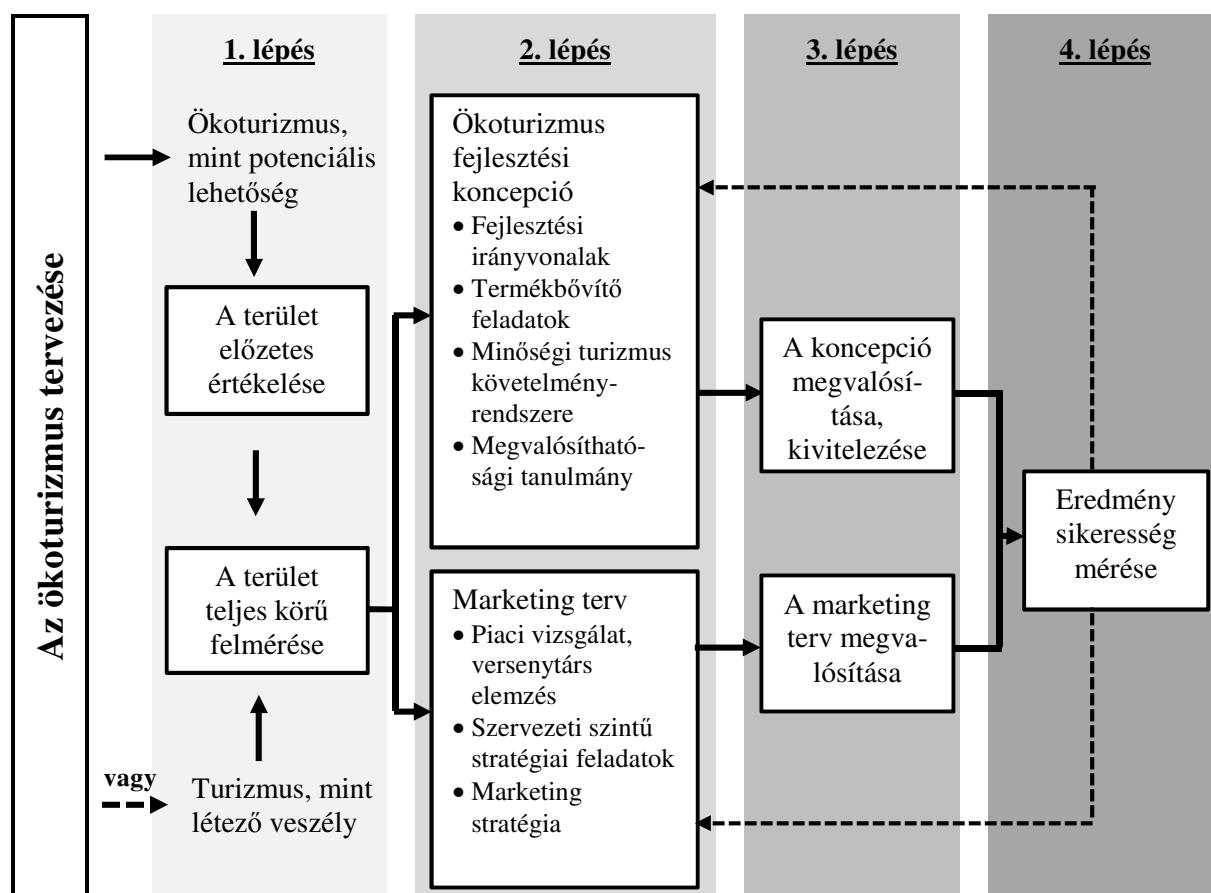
Az ökoturizmus tervezése

1. lépés

2. lépés

3. lépés

4. lépés

Ökoturizmus, mint potenciális lehetőség

A terület előzetes értékelése

A terület teljes körű felmérése

vagy

Turizmus, mint létező veszély

Ökoturizmus fejlesztési koncepció
• Fejlesztési irányvonalak
• Termékbővítő feladatok
• Minőségi turizmus követelményrendszere
• Megvalósíthatósági tanulmány

Marketing terv
• Piaci vizsgálat, versenytárs elemzés
• Szervezeti szintű stratégiai feladatok
• Marketing stratégia

A koncepció megvalósítása, kivitelezése

A marketing terv megvalósítása

Eredmény sikeresség mérése